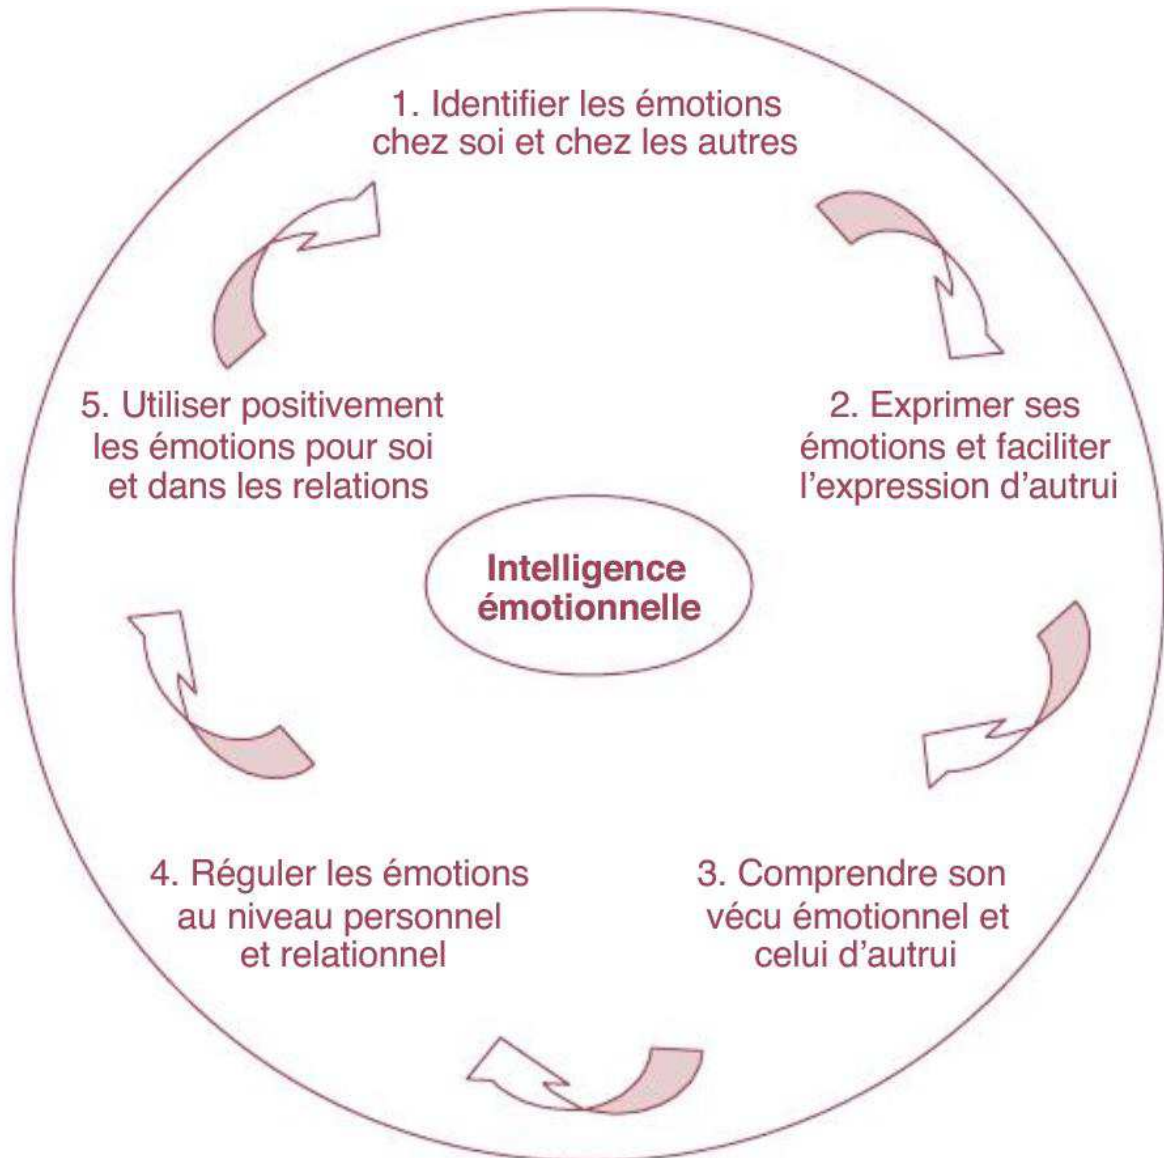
1. Identifier les émotions chez soi et chez les autres

2. Exprimer ses émotions et faciliter l'expression d'autrui

3. Comprendre son vécu émotionnel et celui d'autrui

4. Réguler les émotions au niveau personnel et relationnel

5. Utiliser positivement les émotions pour soi et dans les relations

Intelligence émotionnelle